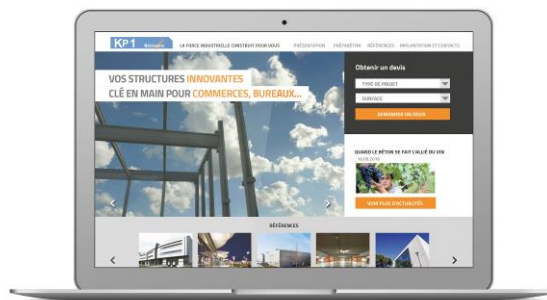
KP1 Bâtiment

LA FORCE INDUSTRIELLE CONSTRUIT POUR VOUS

PRÉSENTATION PRÉFABÉTON RÉFÉRENCES IMPLANTATION ET CONTACTS

VOS STRUCTURES INNOVANTES CLÉ EN MAIN POUR COMMERCES, BUREAUX...

Obtenir un devis

TYPE DE PROJET

SURFACE

DEMANDER UN DEVIS

QUAND LE BÉTON SE FAIT L'ALLIÉ DU VIN

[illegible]

VOIR PLUS D'ACTUALITÉS

RÉFÉRENCES